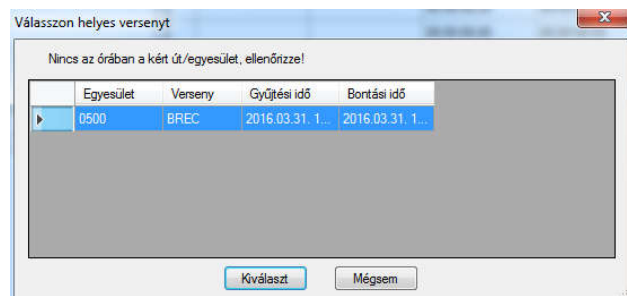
Válasszon helyes versenyt

Nincs az órában a kért út/egyesület, ellenőrizze!

| | Egyesület | Verseny | Gyűjtési idő | Bontási idő |
|---|---|---|---|---|
| ▶ | 0500 | BREC | 2016.03.31. 1... | 2016.03.31. 1... |

Kiválaszt

Mégsem